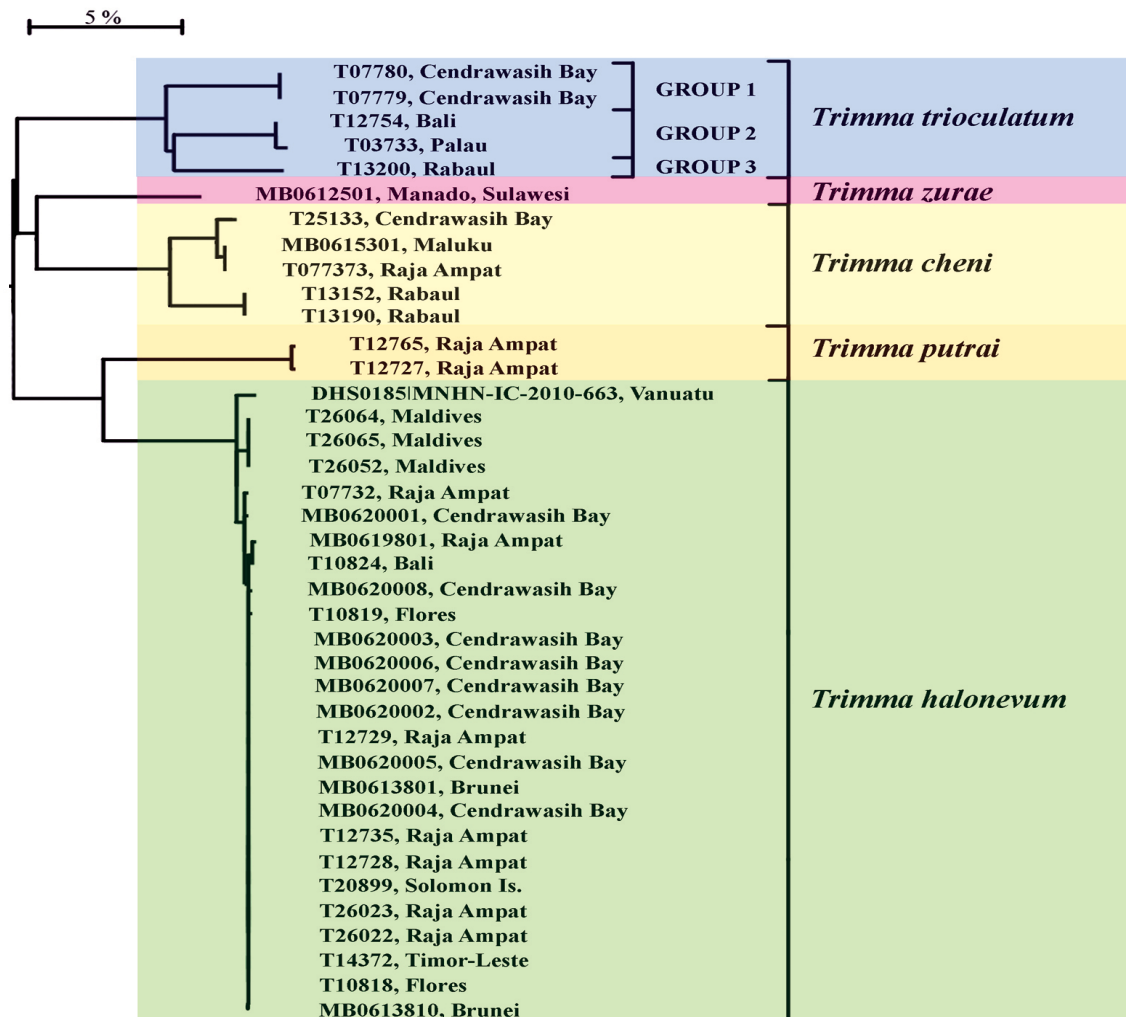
5 %

T07780, Cendrawasih Bay
T07779, Cendrawasih Bay
T12754, Bali
T03733, Palau
T13200, Rabaul

GROUP 1
GROUP 2
GROUP 3

Trimma trioculatum

MB0612501, Manado, Sulawesi

Trimma zurae

T25133, Cendrawasih Bay
MB0615301, Maluku
T077373, Raja Ampat
T13152, Rabaul
T13190, Rabaul

Trimma cheni

T12765, Raja Ampat
T12727, Raja Ampat

Trimma putrai

DHS0185|MNHN-IC-2010-663, Vanuatu
T26064, Maldives
T26065, Maldives
T26052, Maldives
T07732, Raja Ampat
MB0620001, Cendrawasih Bay
MB0619801, Raja Ampat
T10824, Bali
MB0620008, Cendrawasih Bay
T10819, Flores
MB0620003, Cendrawasih Bay
MB0620006, Cendrawasih Bay
MB0620007, Cendrawasih Bay
MB0620002, Cendrawasih Bay
T12729, Raja Ampat
MB0620005, Cendrawasih Bay
MB0613801, Brunei
MB0620004, Cendrawasih Bay
T12735, Raja Ampat
T12728, Raja Ampat
T20899, Solomon Is.
T26023, Raja Ampat
T26022, Raja Ampat
T14372, Timor-Leste
T10818, Flores
MB0613810, Brunei

Trimma halonevum